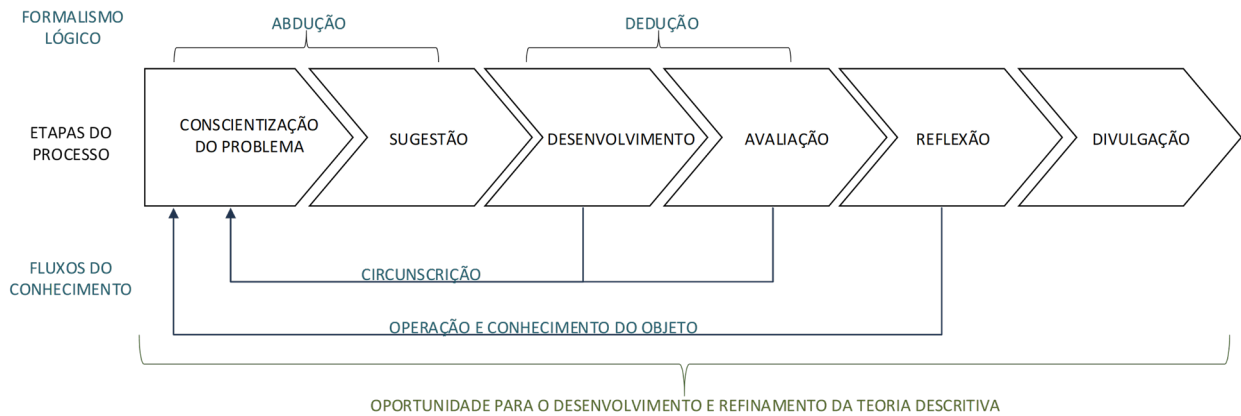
FORMALISMO LÓGICO

ABDUÇÃO

DEDUÇÃO

ETAPAS DO PROCESSO

CONSCIENTIZAÇÃO DO PROBLEMA

SUGESTÃO

DESENVOLVIMENTO

AVALIAÇÃO

REFLEXÃO

DIVULGAÇÃO

FLUXOS DO CONHECIMENTO

CIRCUNSCRIÇÃO

OPERAÇÃO E CONHECIMENTO DO OBJETO

OPORTUNIDADE PARA O DESENVOLVIMENTO E REFINAMENTO DA TEORIA DESCRITIVA